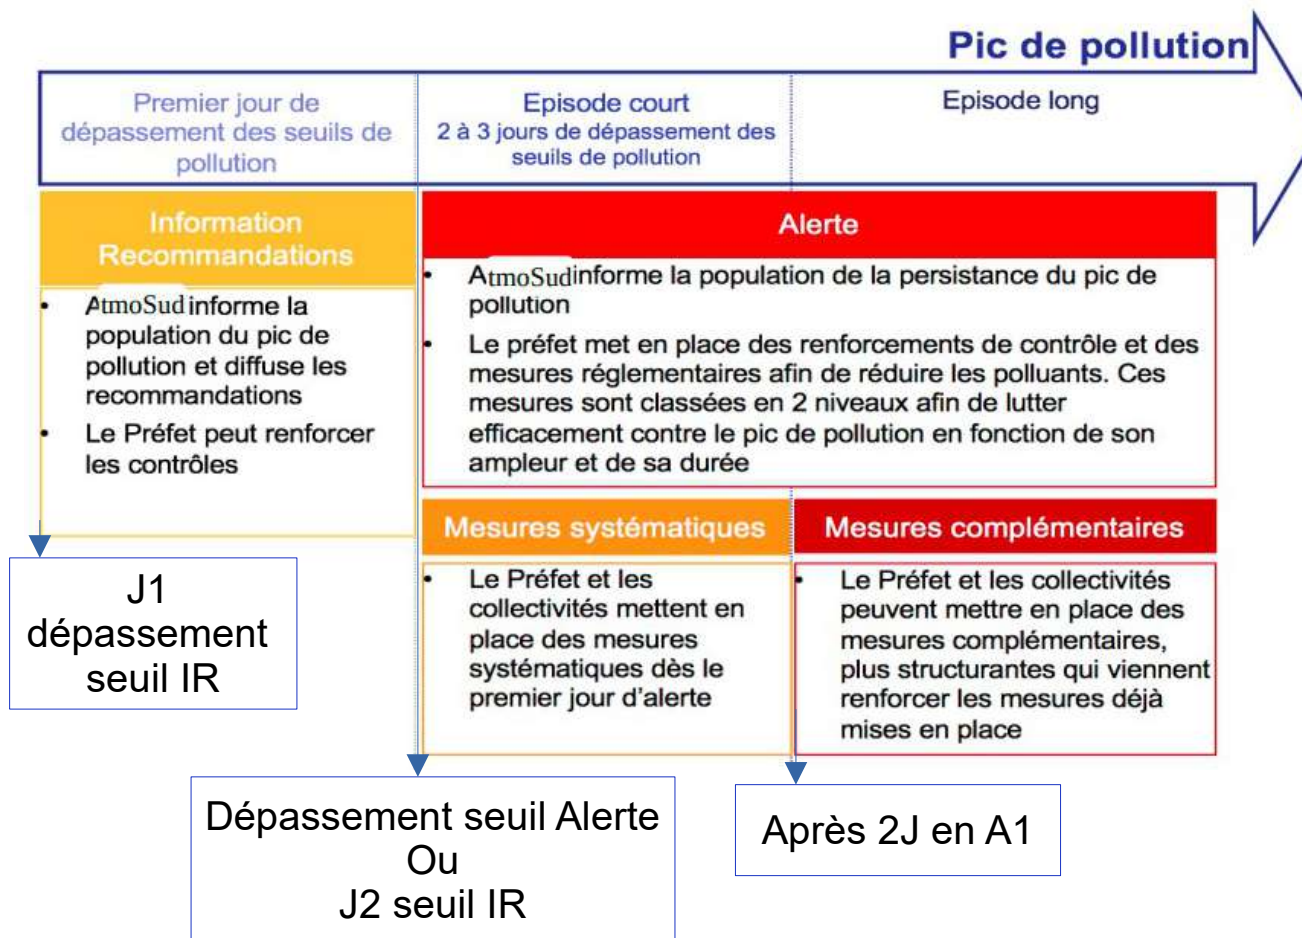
Pic de pollution

Premier jour de dépassement des seuils de pollution

Episode court
2 à 3 jours de dépassement des seuils de pollution

Episode long

Information Recommandations

- AtmoSud informe la population du pic de pollution et diffuse les recommandations
- Le Préfet peut renforcer les contrôles

Alerte

- AtmoSud informe la population de la persistance du pic de pollution
- Le préfet met en place des renforcements de contrôle et des mesures réglementaires afin de réduire les polluants. Ces mesures sont classées en 2 niveaux afin de lutter efficacement contre le pic de pollution en fonction de son ampleur et de sa durée

Mesures systématiques

- Le Préfet et les collectivités mettent en place des mesures systématiques dès le premier jour d'alerte

Mesures complémentaires

- Le Préfet et les collectivités peuvent mettre en place des mesures complémentaires, plus structurantes qui viennent renforcer les mesures déjà mises en place

J1
dépassement
seuil IR

Dépassement seuil Alerte
Ou
J2 seuil IR

Après 2J en A1